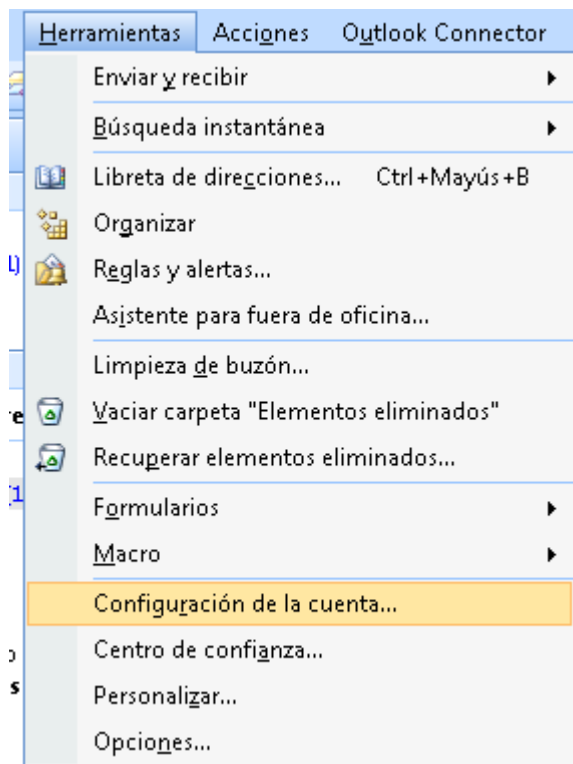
Herramientas Acciones Outlook Connector

Enviar y recibir
Búsqueda instantánea
Libreta de direcciones... Ctrl+Mayús+B
Organizar
Reglas y alertas...
Asistente para fuera de oficina...
Limpieza de buzón...
Vaciar carpeta "Elementos eliminados"
Recuperar elementos eliminados...
Formularios
Macro
Configuración de la cuenta...
Centro de confianza...
Personalizar...
Opciones...